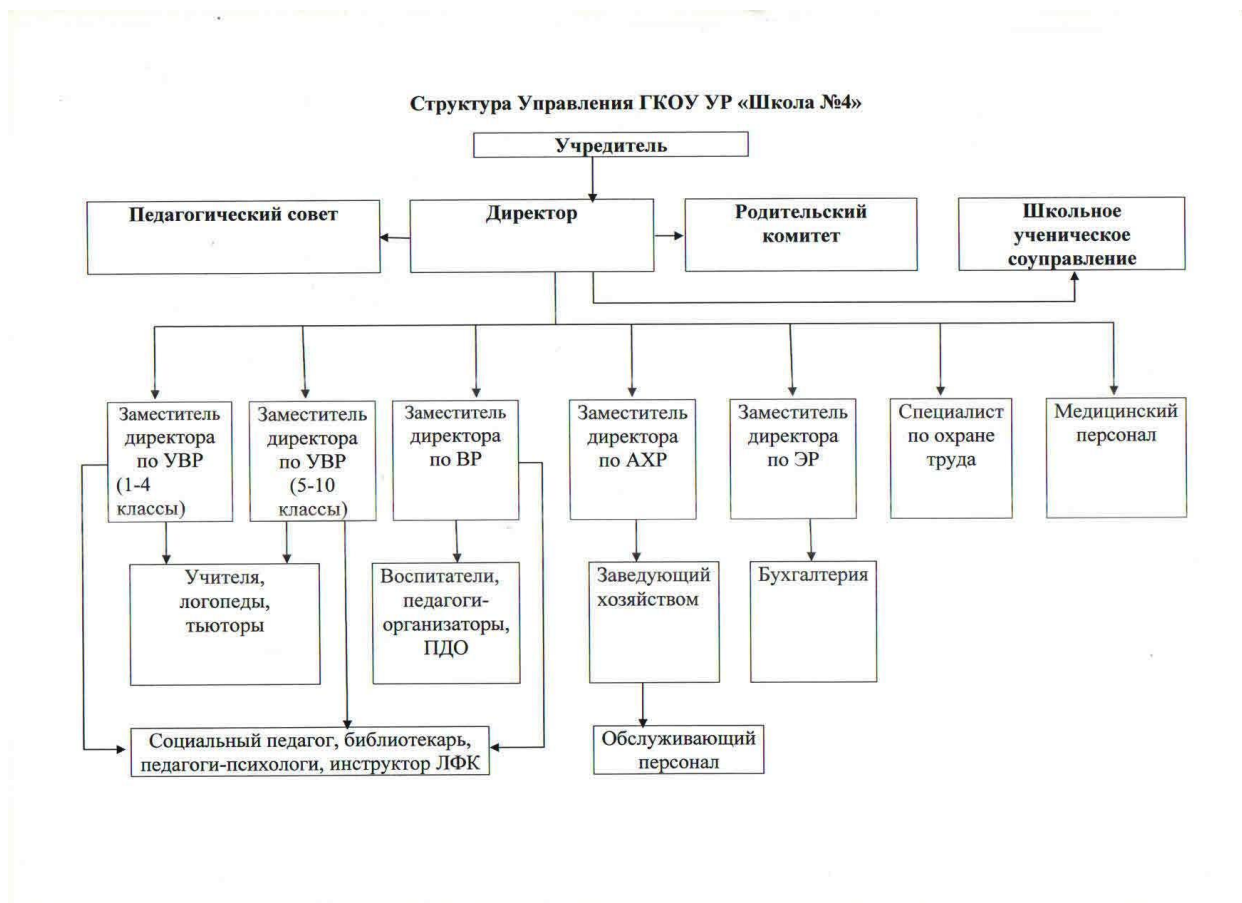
Структура Управления ГКОУ УР «Школа №4»

Учредитель

Педагогический совет

Директор

Родительский комитет

Школьное ученическое соуправление

Заместитель директора по УВР (1-4 классы)

Заместитель директора по УВР (5-10 классы)

Заместитель директора по ВР

Заместитель директора по АХР

Заместитель директора по ЭР

Специалист по охране труда

Медицинский персонал

Учителя, логопеды, тьюторы

Воспитатели, педагоги-организаторы, ПДО

Заведующий хозяйством

Бухгалтерия

Социальный педагог, библиотекарь, педагоги-психологи, инструктор ЛФК

Обслуживающий персонал